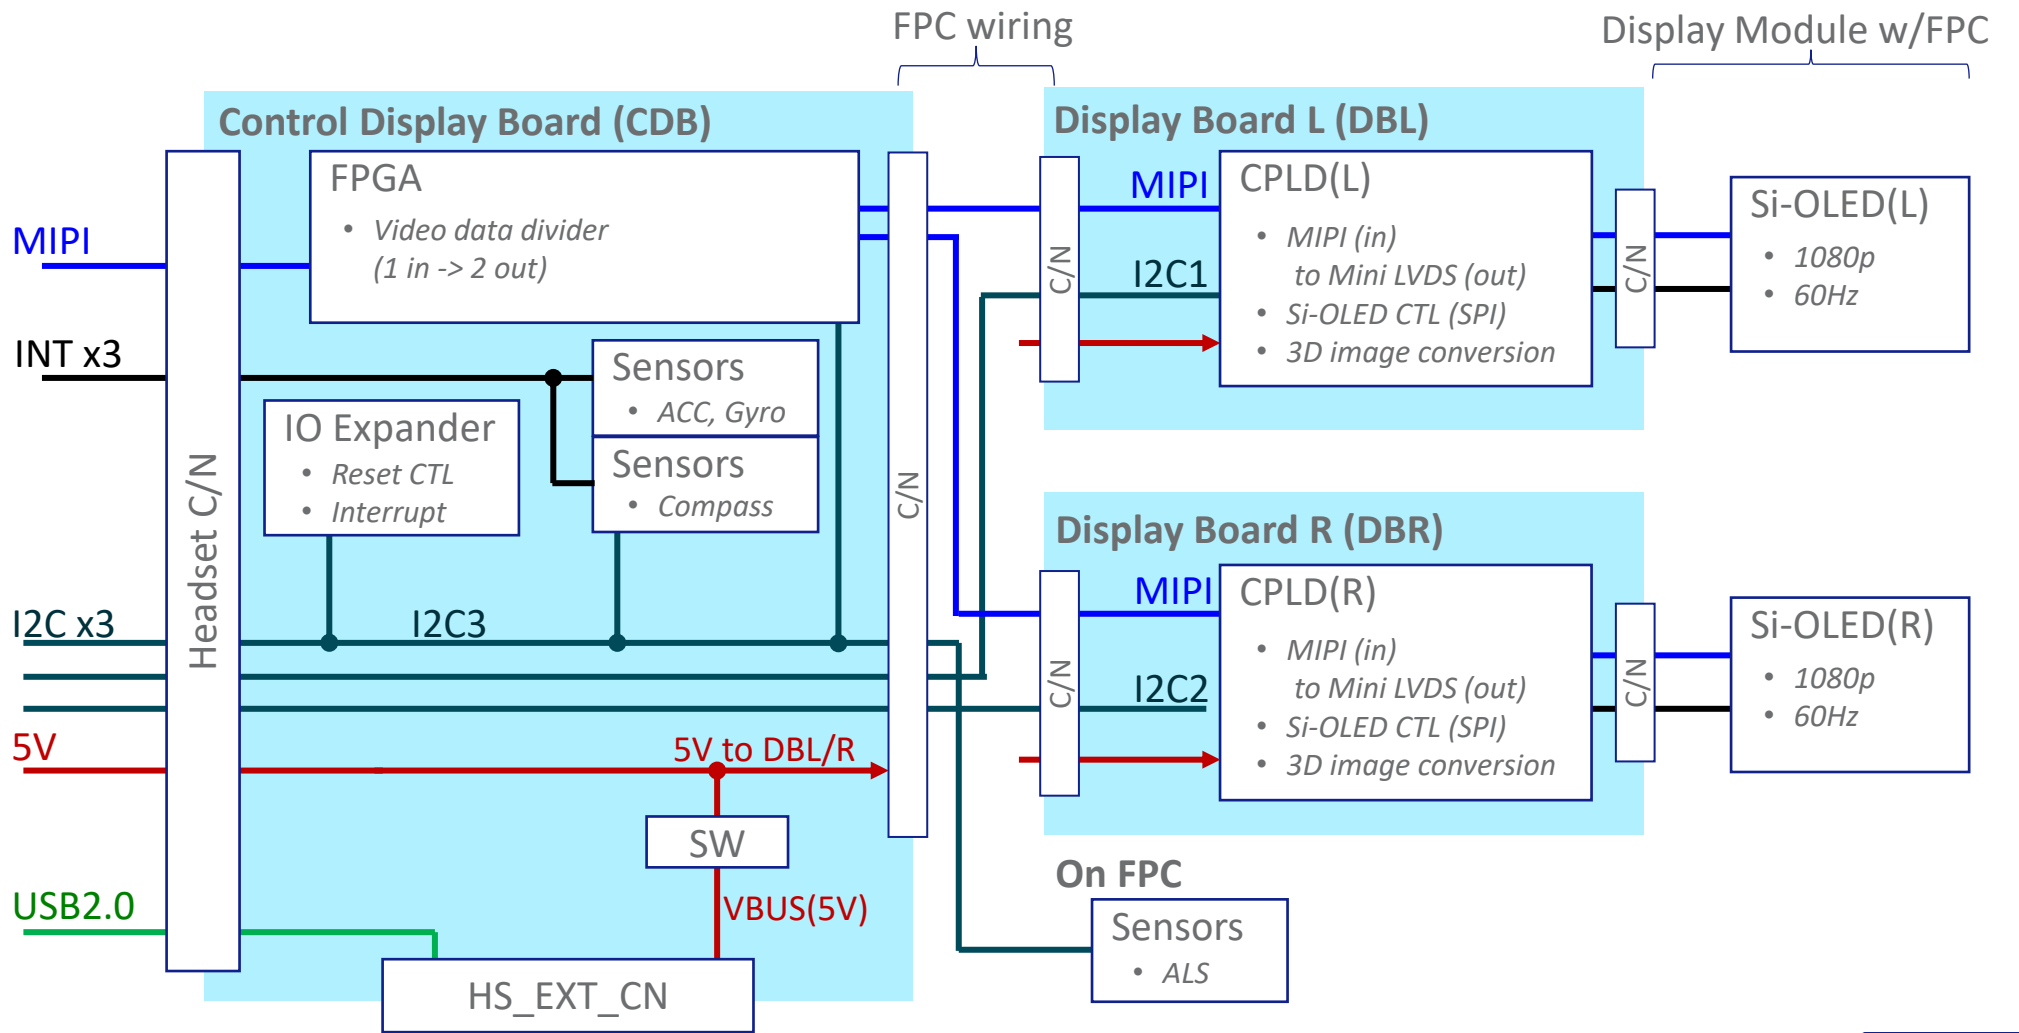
FPC wiring

Display Module w/FPC

Control Display Board (CDB)

FPGA
• Video data divider (1 in -> 2 out)

MIPI

INT x3

Sensors
• ACC, Gyro

IO Expander
• Reset CTL
• Interrupt

Sensors
• Compass

Headset C/N

C/N

I2C x3

I2C3

5V

5V to DBL/R

SW

VBUS(5V)

USB2.0

HS_EXT_CN

Display Board L (DBL)

C/N

MIPI

I2C1

CPLD(L)
• MIPI (in) to Mini LVDS (out)
• Si-OLED CTL (SPI)
• 3D image conversion

C/N

Si-OLED(L)
• 1080p
• 60Hz

Display Board R (DBR)

C/N

MIPI

I2C2

CPLD(R)
• MIPI (in) to Mini LVDS (out)
• Si-OLED CTL (SPI)
• 3D image conversion

C/N

Si-OLED(R)
• 1080p
• 60Hz

On FPC

Sensors
• ALS